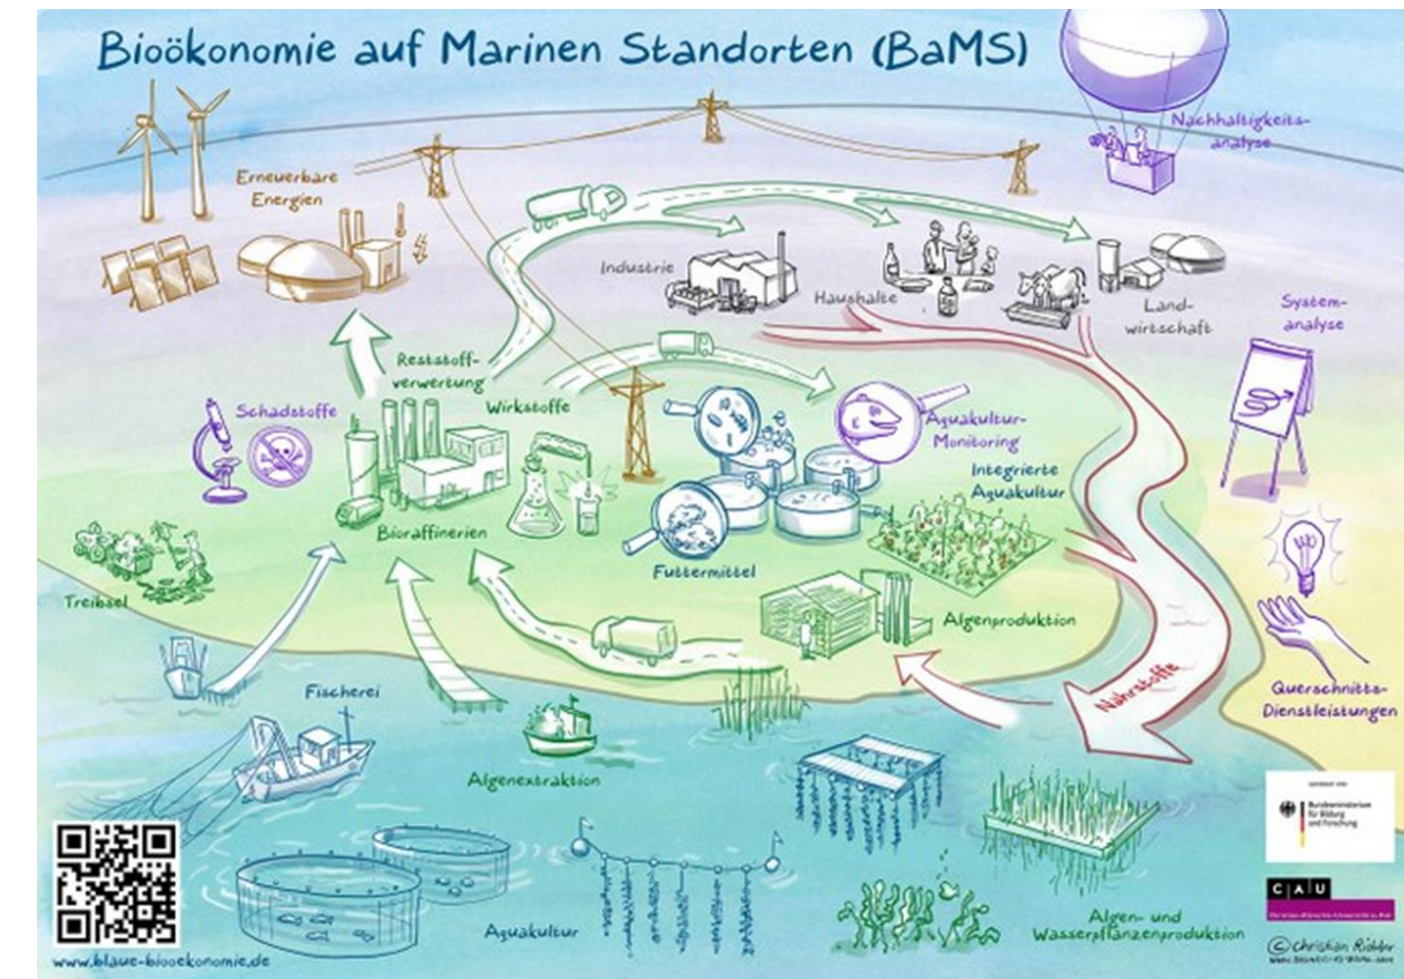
Bioökonomie auf Marinen Standorten (BaMS)

Nachhaltigkeitsanalyse

Erneuerbare Energien

Industrie

Haushalte

Landwirtschaft

Systemanalyse

Reststoffverwertung

Wirkstoffe

Schadstoffe

Aquakultur-Monitoring

Integrierte Aquakultur

Bioraffinerien

Futtermittel

Treibsel

Algenproduktion

Nährstoffe

Fischerei

Querschnitts-Dienstleistungen

Algenextraktion

GEFÖRDERT VOM
Bundesministerium für Bildung und Forschung

CAU
Christian-Albrechts-Universität zu Kiel

Aquakultur

Algen- und Wasserpflanzenproduktion

www.blaue-biooekonomie.de

© Christian Ridder
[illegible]